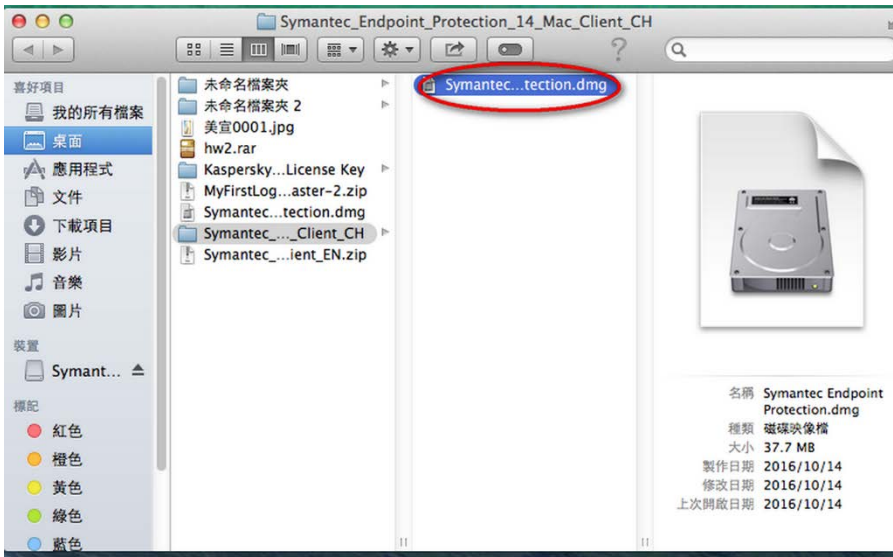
Symantec_Endpoint_Protection_14_Mac_Client_CH

喜好項目
我的所有檔案
桌面
應用程式
文件
下載項目
影片
音樂
圖片
裝置
Symant...
標籤
紅色
橙色
黃色
綠色
藍色

未命名檔案夾
未命名檔案夾 2
美宣0001.jpg
hw2.rar
Kaspersky...License Key
MyFirstLog...aster-2.zip
Symantec...tection.dmg
Symantec_..._Client_CH
Symantec_...ient_EN.zip

Symantec...tection.dmg

名稱 Symantec Endpoint Protection.dmg
種類 磁碟映像檔
大小 37.7 MB
製作日期 2016/10/14
修改日期 2016/10/14
上次開啟日期 2016/10/14